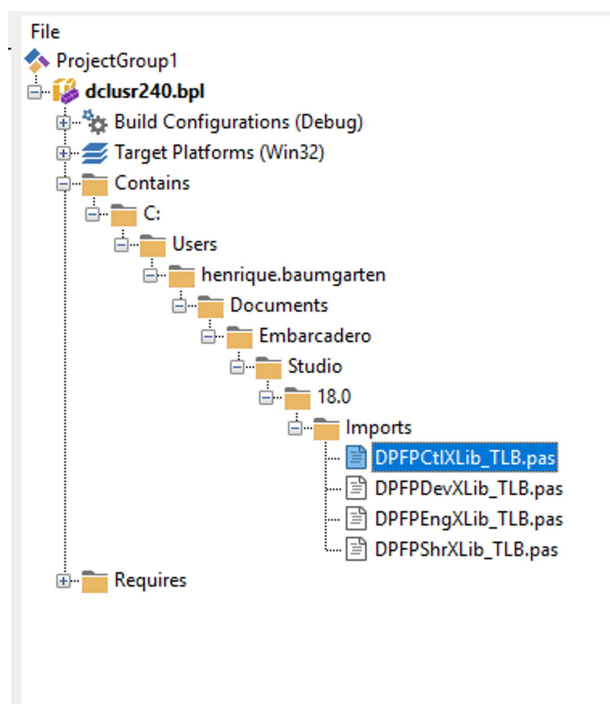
File
ProjectGroup1
dclusr240.bpl
Build Configurations (Debug)
Target Platforms (Win32)
Contains
C:
Users
henrique.baumgarten
Documents
Embarcadero
Studio
18.0
Imports
DPFPCtlXLib_TLB.pas
DPFPDevXLib_TLB.pas
DPFPEngXLib_TLB.pas
DPFPShrXLib_TLB.pas
Requires